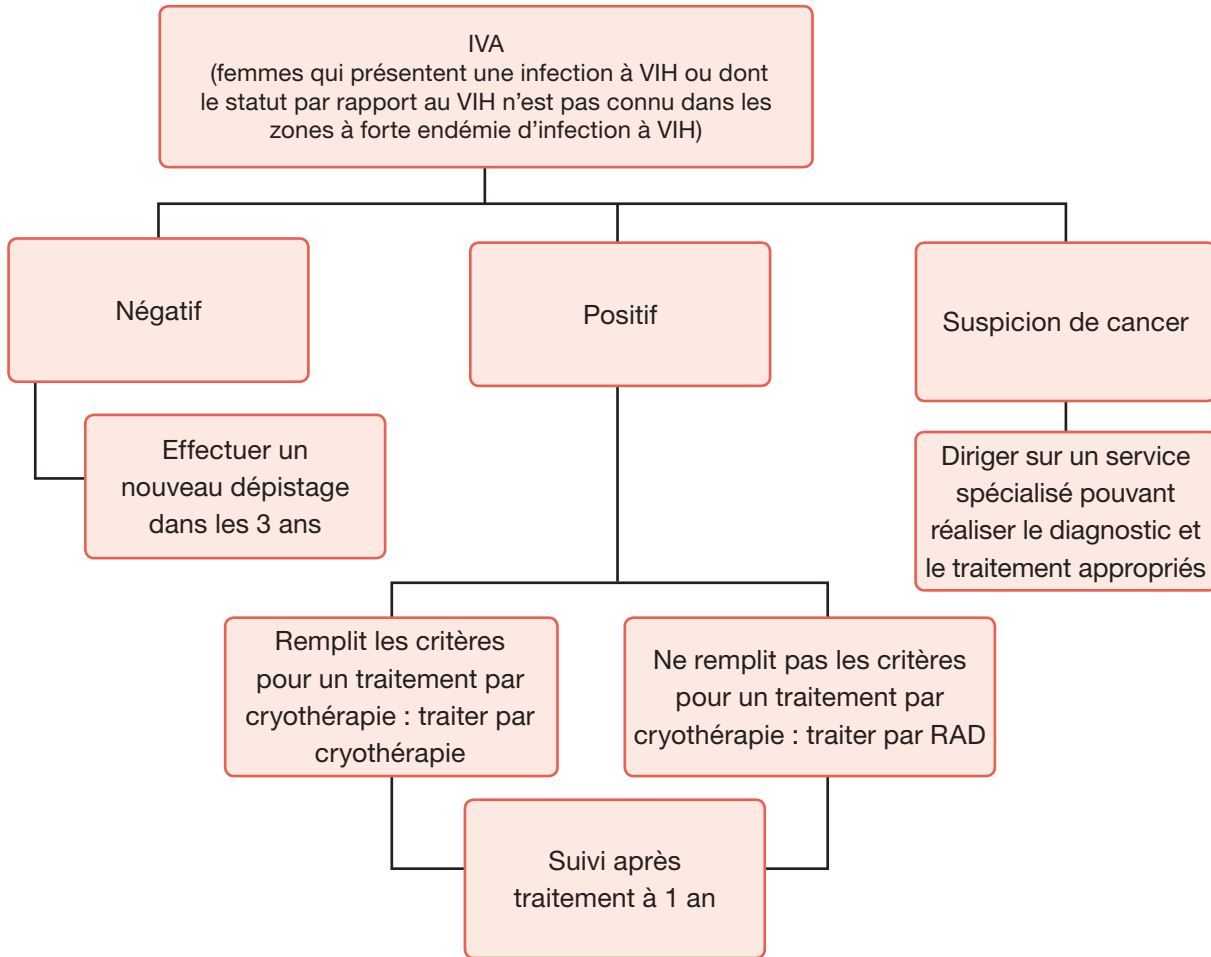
IVA
(femmes qui présentent une infection à VIH ou dont le statut par rapport au VIH n'est pas connu dans les zones à forte endémie d'infection à VIH)

Négatif

Positif

Suspicion de cancer

Effectuer un nouveau dépistage dans les 3 ans

Diriger sur un service spécialisé pouvant réaliser le diagnostic et le traitement appropriés

Remplit les critères pour un traitement par cryothérapie : traiter par cryothérapie

Ne remplit pas les critères pour un traitement par cryothérapie : traiter par RAD

Suivi après traitement à 1 an